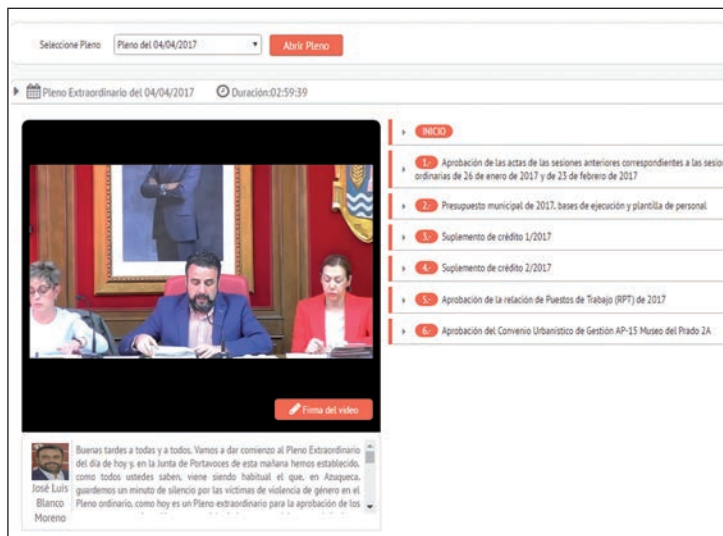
Seleccione Pleno | Pleno del 04/04/2017 | Abrir Pleno

Pleno Extraordinario del 04/04/2017 Duración:02:59:39

INICIO

1.- Aprobación de las actas de las sesiones anteriores correspondientes a las sesio ordinarias de 26 de enero de 2017 y de 23 de febrero de 2017

2.- Presupuesto municipal de 2017, bases de ejecución y plantilla de personal

3.- Suplemento de crédito 1/2017

4.- Suplemento de crédito 2/2017

5.- Aprobación de la relación de Puestos de Trabajo (RPT) de 2017

6.- Aprobación del Convenio Urbanístico de Gestión AP-15 Museo del Prado 2A

Firma del video

José Luis Blanco Moreno

Buenas tardes a todas y a todos. Vamos a dar comienzo al Pleno Extraordinario del día de hoy y, en la Junta de Portavoces de esta mañana hemos establecido, como todos ustedes saben, viene siendo habitual el que, en Azuqueca, guardemos un minuto de silencio por las víctimas de violencia de género en el Pleno ordinario, como hoy es un Pleno extraordinario para la aprobación de los